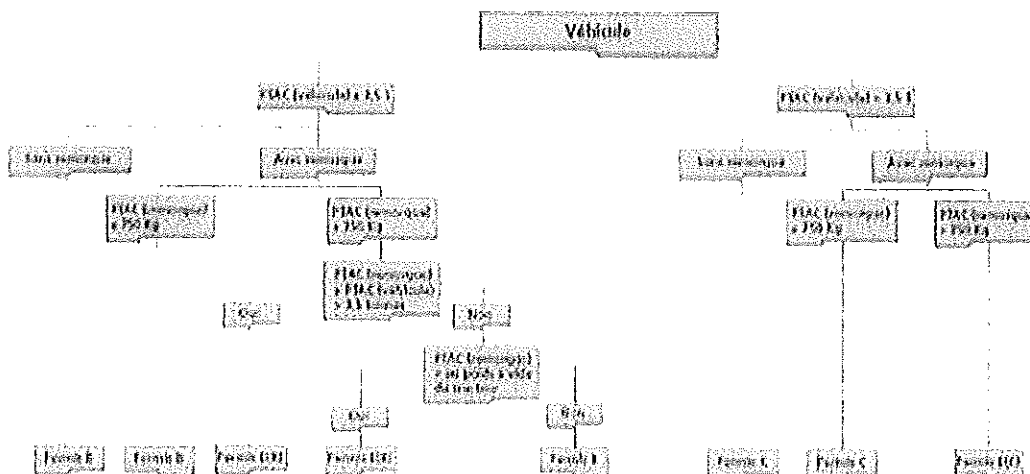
Vehículo

PMAC (vehículo) ≤ 3,5 t

Sin remolque

Con remolque

PMAC (remolque) ≤ 750 kg

PMAC (remolque) > 750 kg

PMAC (remolque) + PMAC (vehículo) ≤ 3,5 toneladas

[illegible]

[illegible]

PMAC (remolque) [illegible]

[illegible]

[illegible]

Permiso B

Permiso B

Permiso B96

Permiso B96

Permiso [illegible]

PMAC (vehículo) > 3,5 t

Sin remolque

Con remolque

PMAC (remolque) ≤ 750 kg

PMAC (remolque) > 750 kg

Permiso C

Permiso C

Permiso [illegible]